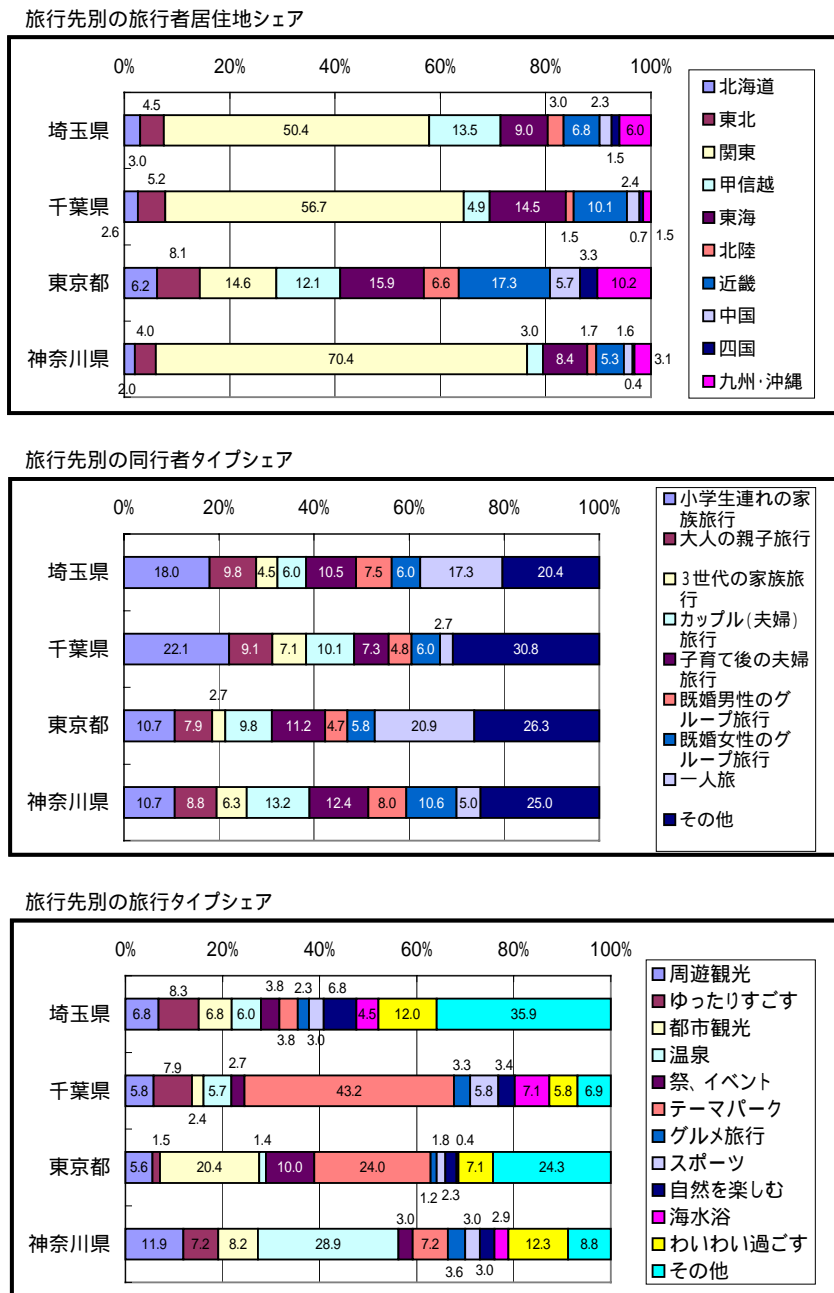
旅行先別の旅行者居住地シェア

0% 20% 40% 60% 80% 100%

埼玉県
4.5 3.0 2.3
50.4 13.5 9.0 6.8 6.0
3.0 1.5

千葉県
5.2 2.4
56.7 4.9 14.5 10.1
2.6 1.5 0.7 1.5

東京都
8.1 3.3
6.2 14.6 12.1 15.9 6.6 17.3 5.7 10.2

神奈川県
4.0 3.0 1.7 1.6
70.4 8.4 5.3 3.1
2.0 0.4

北海道
東北
関東
甲信越
東海
北陸
近畿
中国
四国
九州･沖縄

旅行先別の同行者タイプシェア

0% 20% 40% 60% 80% 100%

埼玉県
18.0 9.8 4.5 6.0 10.5 7.5 6.0 17.3 20.4

千葉県
2.7
22.1 9.1 7.1 10.1 7.3 4.8 6.0 30.8

東京都
2.7
10.7 7.9 9.8 11.2 4.7 5.8 20.9 26.3

神奈川県
10.7 8.8 6.3 13.2 12.4 8.0 10.6 5.0 25.0

小学生連れの家族旅行
大人の親子旅行
3世代の家族旅行
カップル(夫婦)旅行
子育て後の夫婦旅行
既婚男性のグループ旅行
既婚女性のグループ旅行
一人旅
その他

旅行先別の旅行タイプシェア

0% 20% 40% 60% 80% 100%

埼玉県
8.3 3.8 2.3 6.8
6.8 6.8 6.0 4.5 12.0 35.9
3.8 3.0

千葉県
7.9 2.7 3.3 3.4
5.8 5.7 43.2 5.8 7.1 5.8 6.9
2.4

東京都
1.5 1.4 1.8 0.4
5.6 20.4 10.0 24.0 7.1 24.3
1.2 2.3

神奈川県
3.0 3.0 2.9
11.9 7.2 8.2 28.9 7.2 12.3 8.8
3.6 3.0

周遊観光
ゆったりすごす
都市観光
温泉
祭、イベント
テーマパーク
グルメ旅行
スポーツ
自然を楽しむ
海水浴
わいわい過ごす
その他